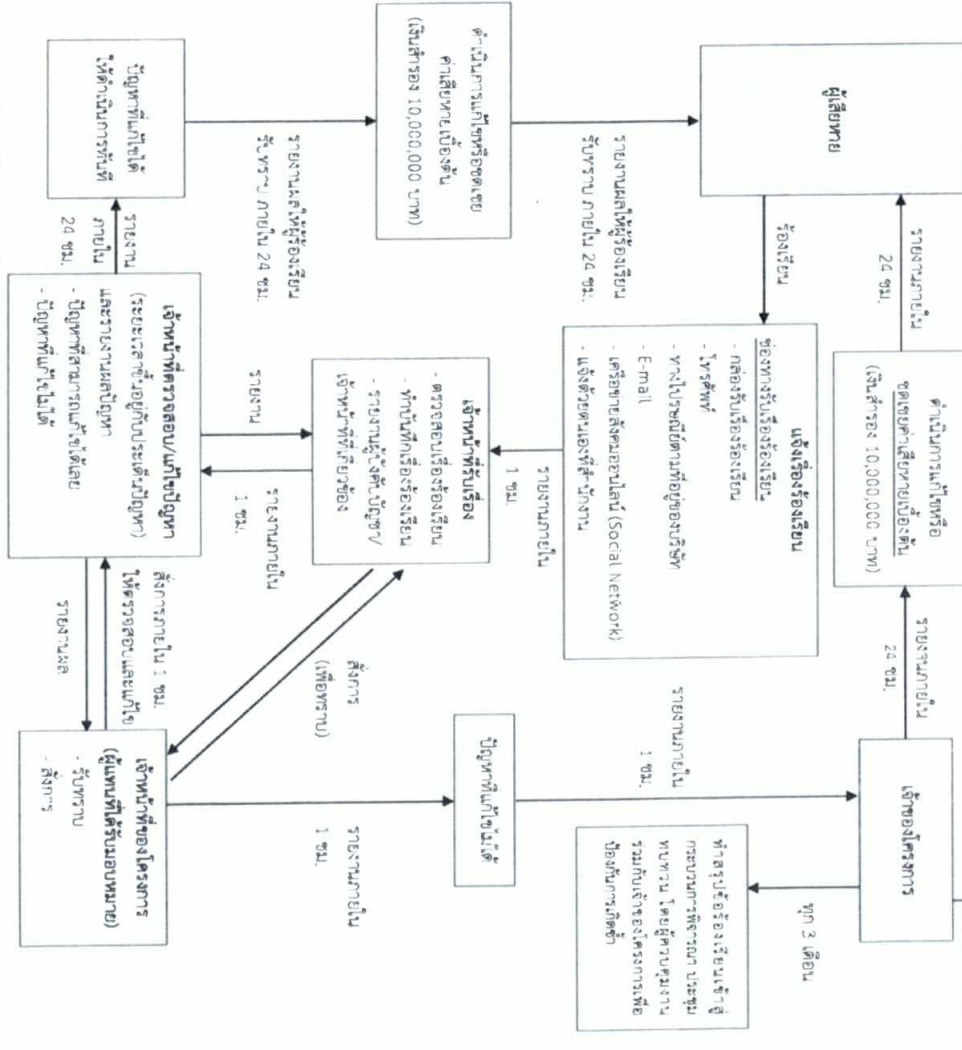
ผู้เสียหาย

ร้องเรียน

แจ้งเรื่องร้องเรียน
ช่องทางรับเรื่องร้องเรียน
- กล่องรับเรื่องร้องเรียน
- โทรศัพท์
- หน้าเว็บไซต์ที่อยู่ของบริษัท
- E-mail
- เครือข่ายสังคมออนไลน์ (Social Network)
- แจ้งด้วยตนเองที่สำนักงาน

รายงานภายใน 1 ชม.

เจ้าหน้าที่รับเรื่อง
- ตรวจสอบเรื่องร้องเรียน
- บันทึกเรื่องร้องเรียน
- รายงานผู้บังคับบัญชา/เจ้าหน้าที่เกี่ยวข้อง

รายงาน

รายงานภายใน 1 ชม.

เจ้าหน้าที่ตรวจสอบ/แก้ไขปัญหา
(ระยะเวลาขึ้นอยู่กับประเด็นปัญหา)
และรายงานผลปัญหา
- ปัญหาที่สามารถแก้ไขได้
- ปัญหาที่แก้ไขไม่ได้

รายงานภายใน 24 ชม.

ปัญหาที่แก้ไขได้ ให้ดำเนินการทันที

รายงานผลให้ผู้ร้องเรียนรับทราบ ภายใน 24 ชม.

ดำเนินการแก้ไขหรือชดเชยค่าเสียหายเบื้องต้น (เงินสำรอง 10,000,000 บาท)

รายงานผลให้ผู้ร้องเรียนรับทราบ ภายใน 24 ชม.

รายงานภายใน 24 ชม.

ดำเนินการแก้ไขหรือชดเชยค่าเสียหายเบื้องต้น (เงินสำรอง 10,000,000 บาท)

รายงานภายใน 24 ชม.

สั่งการภายใน 1 ชม. ให้ตรวจสอบและแก้ไข

รายงานผล

สั่งการ (เพื่อทราบ)

เจ้าหน้าที่ของโครงการ (ผู้แทนที่ได้รับมอบหมาย)
- รับทราบ
- สั่งการ

รายงานภายใน 1 ชม.

ปัญหาที่แก้ไขไม่ได้

รายงานภายใน 1 ชม.

เจ้าของโครงการ

ทุก 3 เดือน

ทำสรุปเรื่องร้องเรียนเข้าสู่กระบวนการพิจารณา ประชุมทบทวน โดยผู้ควบคุมงานร่วมกับเจ้าของโครงการเพื่อป้องกันการเกิดซ้ำ